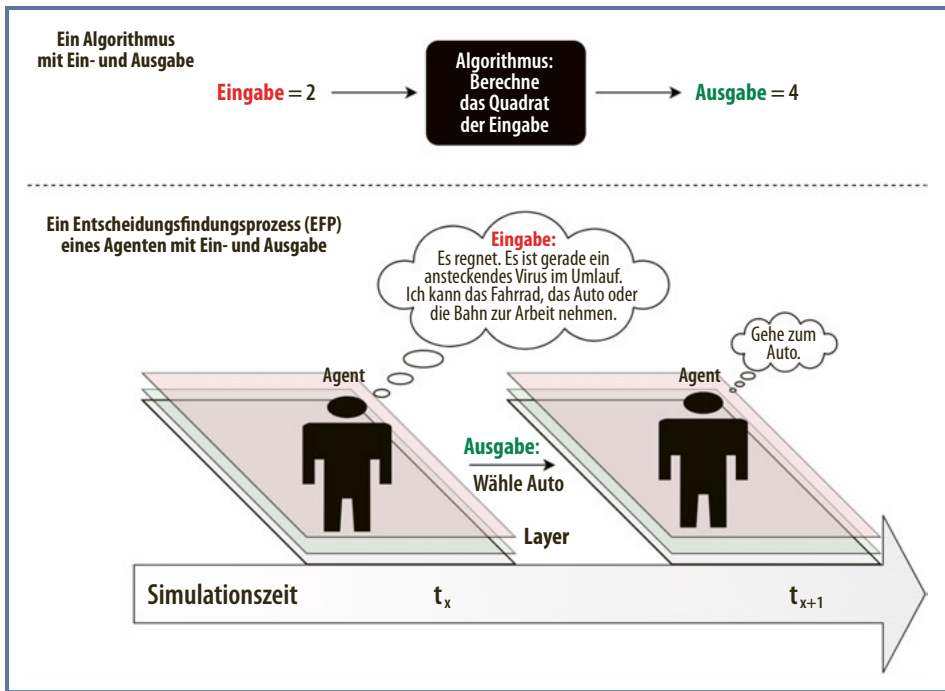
Ein Algorithmus mit Ein- und Ausgabe

Eingabe = 2

Algorithmus: Berechne das Quadrat der Eingabe

Ausgabe = 4

Ein Entscheidungsfindungsprozess (EFP) eines Agenten mit Ein- und Ausgabe

Eingabe:
Es regnet. Es ist gerade ein ansteckendes Virus im Umlauf. Ich kann das Fahrrad, das Auto oder die Bahn zur Arbeit nehmen.

Gehe zum Auto.

Agent

Agent

Ausgabe:
Wähle Auto

Layer

Simulationszeit $t_x$ $t_{x+1}$